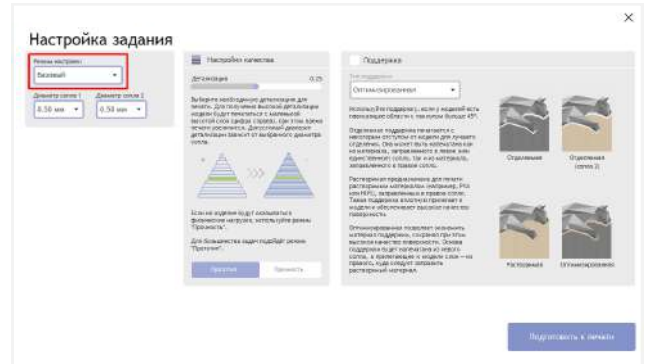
×

Настройка задания

Режим настройки

Базовый

Диаметр сопла 1 0.50 мм

Диаметр сопла 2 0.50 мм

Настройки качества

Детализация 0.25

Выберите необходимую детализацию для печати. Для получения высокой детализации модели будет печататься с маленькой высотой слоя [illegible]. При этом время печати увеличится. Допустимый диапазон детализации зависит от выбранного диаметра сопла.

Если на задании будут оказываться физические нагрузки, используйте режим "Прочность".

Для большинства задач подойдёт режим "Простое".

Простое

Прочность

Поддержка

Тип поддержки

Оптимизированная

Используйте поддержку, если у моделей есть нависающие области с наклоном больше 45°.

Отделяемая поддержка печатается с некоторым отступом от модели для лучшего отделения. Она может быть напечатана как из материала, заправленного в левое или единственное сопло, так и из материала, заправленного в правое сопло.

Растворимая предназначена для печати растворимым материалом (например, PVA или HIPS), заправленным в правое сопло. Такая поддержка вплотную прилегает к модели и обеспечивает высокое качество поверхности.

Оптимизированная позволяет экономить материал поддержки, сохраняя при этом высокое качество поверхности. Основа поддержки будет напечатана из левого сопла, а прилегающие к модели слои — из правого, куда следует заправить растворимый материал.

Отделяемая

Отделяемая (сопло 2)

Растворимая

Оптимизированная

Подготовить к печати